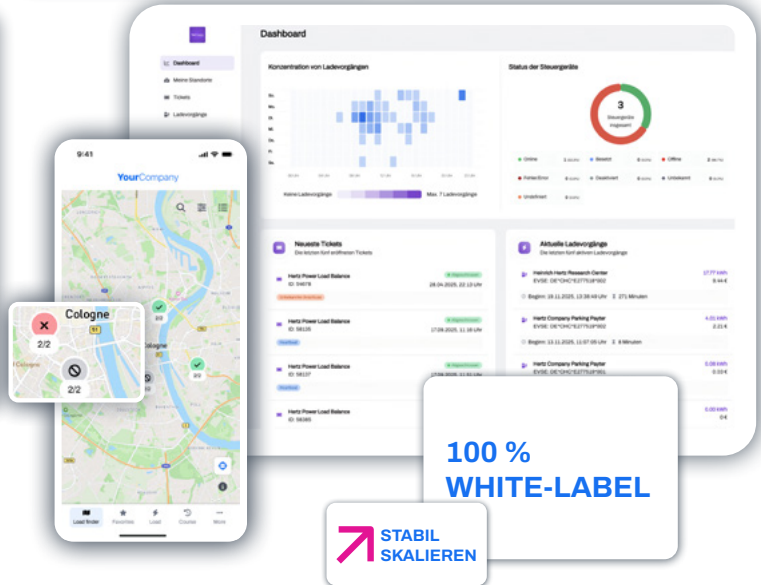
Dashboard

Dashboard
Meine Standorte
Tickets
Ladevorgänge

Konzentration von Ladevorgängen

Keine Ladevorgänge
Max. 7 Ladevorgänge

Status der Steuergeräte

3
Steuergeräte insgesamt

Online
Besetzt
Offline
Fehler/Error
Deaktiviert
Unbekannt
Undefiniert

Neueste Tickets
Die letzten fünf eröffneten Tickets

Hertz Power Load Balance
ID: 54678
28.04.2025, 22:13 Uhr

Hertz Power Load Balance
ID: 58135
17.09.2025, 11:18 Uhr

Hertz Power Load Balance
ID: 58137

Hertz Power Load Balance
ID: 58365

Aktuelle Ladevorgänge
Die letzten fünf aktiven Ladevorgänge

Heinrich Hertz Research Center
EVSE: DE*CHC*E277518*002
17,77 kWh
8,44 €
Beginn: 19.11.2025, 13:38:49 Uhr
271 Minuten

Hertz Company Parking Payter
EVSE: DE*CHC*E277518*002
4,01 kWh
2,21 €
Beginn: 13.11.2025, 11:57:05 Uhr
8 Minuten

Hertz Company Parking Payter
EVSE: DE*CHC*E277518*001
5,08 kWh
0,03 €

5,00 kWh
0 €

9:41

YourCompany

Cologne
2/2
2/2
2/2
2/2

Load finder
Favorites
Load
Course
More

100 %
WHITE-LABEL

STABIL
SKALIEREN